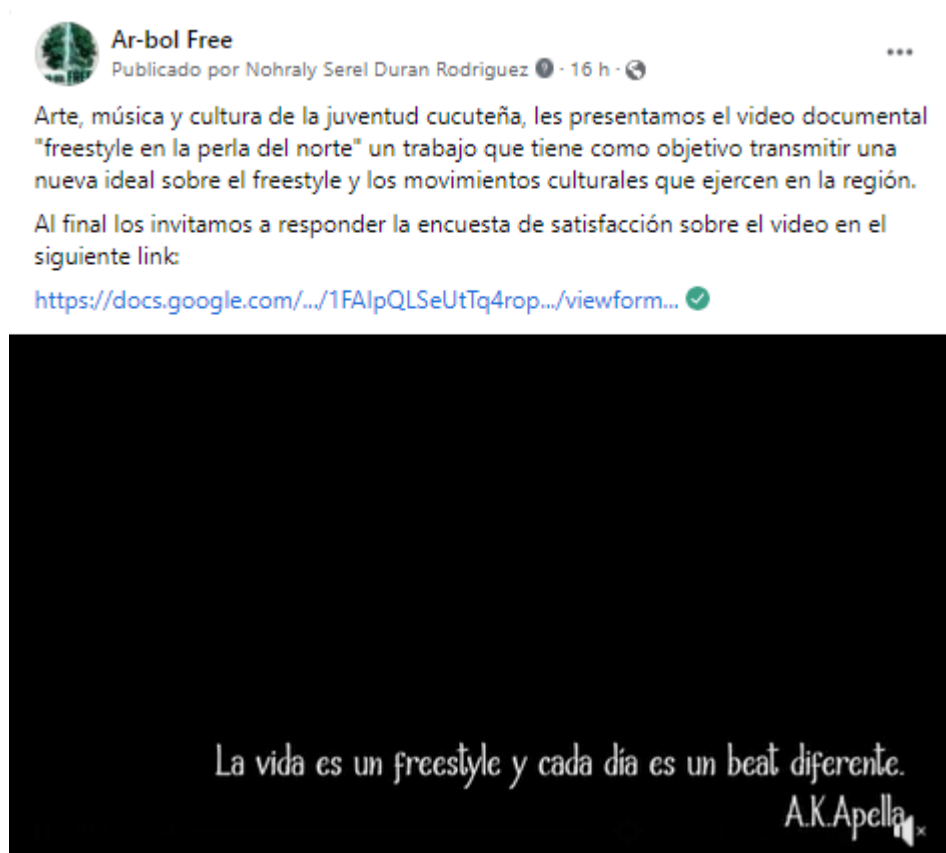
Ar-bol Free
Publicado por Nohraly Serel Duran Rodriguez · 16 h ·

Arte, música y cultura de la juventud cucuteña, les presentamos el video documental "freestyle en la perla del norte" un trabajo que tiene como objetivo transmitir una nueva ideal sobre el freestyle y los movimientos culturales que ejercen en la región.

Al final los invitamos a responder la encuesta de satisfacción sobre el video en el siguiente link:

https://docs.google.com/.../1FAIpQLSeUtTq4rop.../viewform...

La vida es un freestyle y cada día es un beat diferente.
A.K.Apella